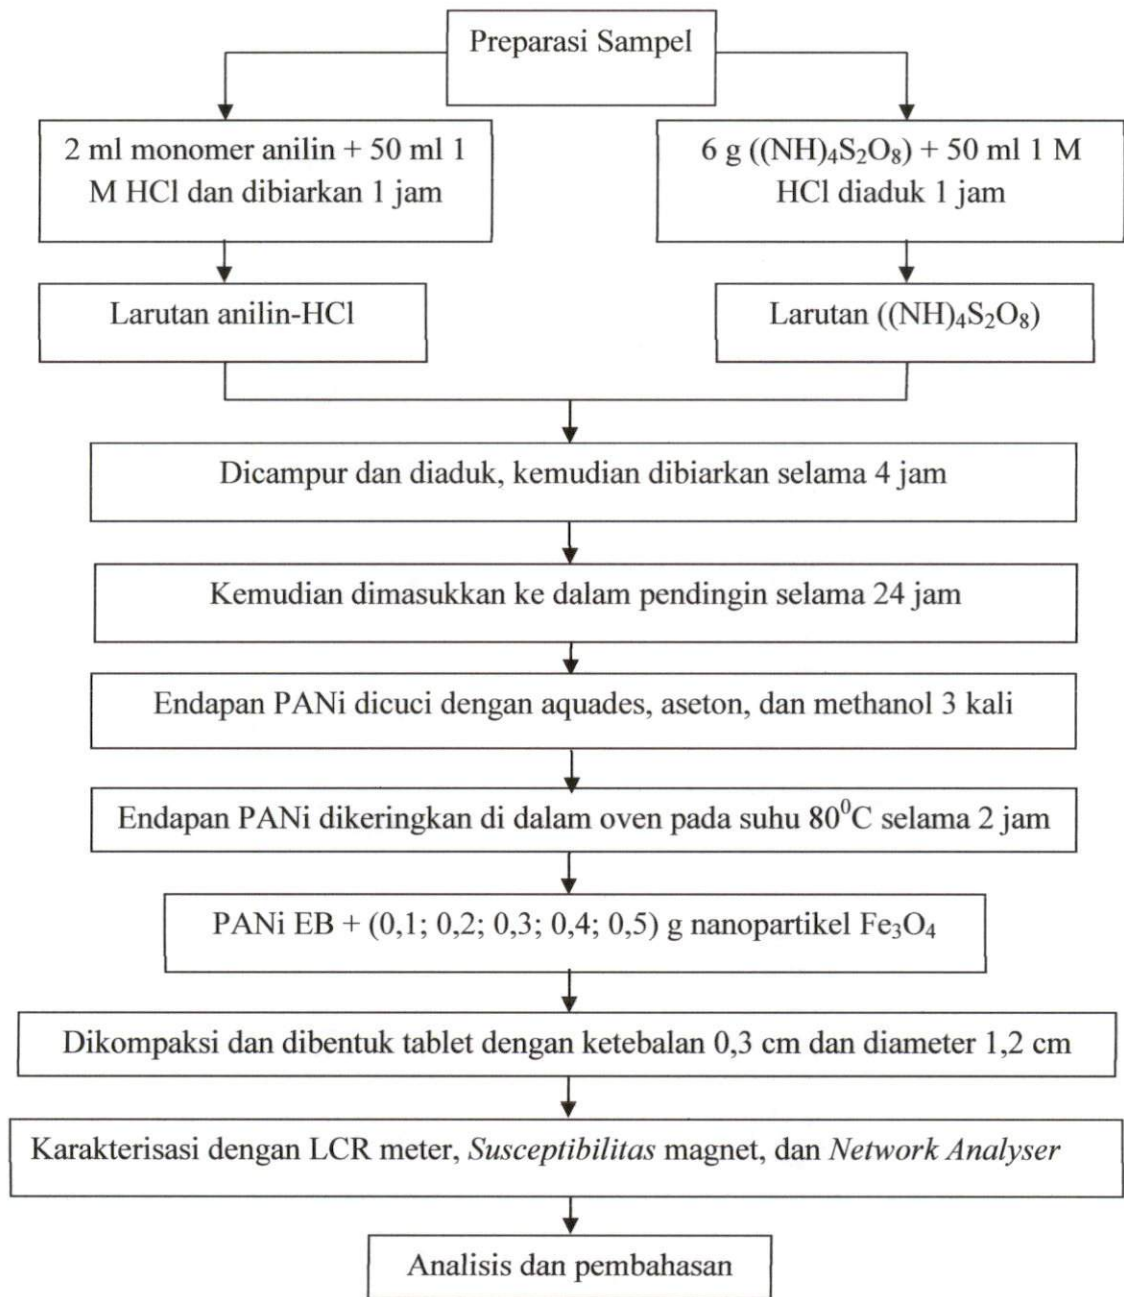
Preparasi Sampel

2 ml monomer anilin + 50 ml 1 M HCl dan dibiarkan 1 jam

6 g ((NH)$_4$S$_2$O$_8$) + 50 ml 1 M HCl diaduk 1 jam

Larutan anilin-HCl

Larutan ((NH)$_4$S$_2$O$_8$)

Dicampur dan diaduk, kemudian dibiarkan selama 4 jam

Kemudian dimasukkan ke dalam pendingin selama 24 jam

Endapan PANi dicuci dengan aquades, aseton, dan methanol 3 kali

Endapan PANi dikeringkan di dalam oven pada suhu 80$^0$C selama 2 jam

PANi EB + (0,1; 0,2; 0,3; 0,4; 0,5) g nanopartikel Fe$_3$O$_4$

Dikompaksi dan dibentuk tablet dengan ketebalan 0,3 cm dan diameter 1,2 cm

Karakterisasi dengan LCR meter, Susceptibilitas magnet, dan Network Analyser

Analisis dan pembahasan